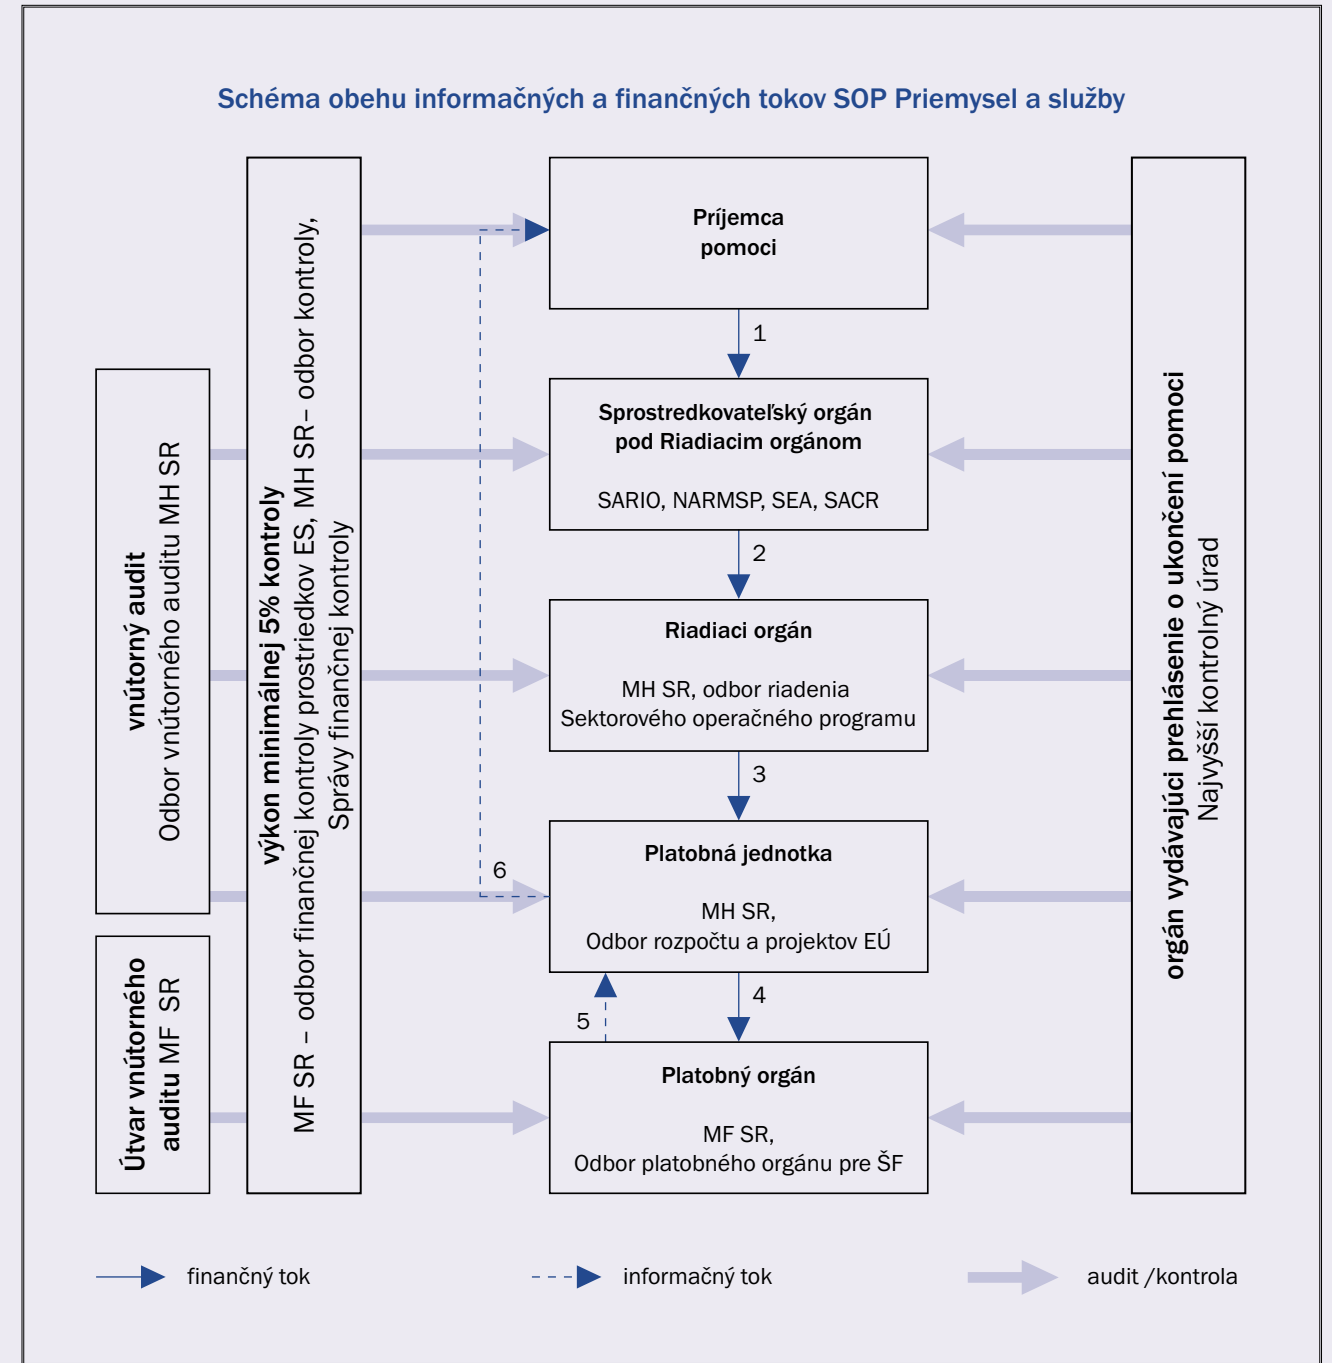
Schéma obehu informačných a finančných tokov SOP Priemysel a služby

vnútorný audit
Odbor vnútorného auditu MH SR

Útvar vnútorného auditu MF SR

výkon minimálnej 5% kontroly
MF SR – odbor finančnej kontroly prostriedkov ES, MH SR– odbor kontroly, Správy finančnej kontroly

Príjemca pomoci

1

Sprostredkovateľský orgán pod Riadiacim orgánom

SARIO, NARMSP, SEA, SACR

2

Riadiaci orgán

MH SR, odbor riadenia Sektorového operačného programu

3

Platobná jednotka

MH SR, Odbor rozpočtu a projektov EÚ

6

4

5

Platobný orgán

MF SR, Odbor platobného orgánu pre ŠF

orgán vydávajúci prehlásenie o ukončení pomoci
Najvyšší kontrolný úrad

finančný tok

informačný tok

audit /kontrola